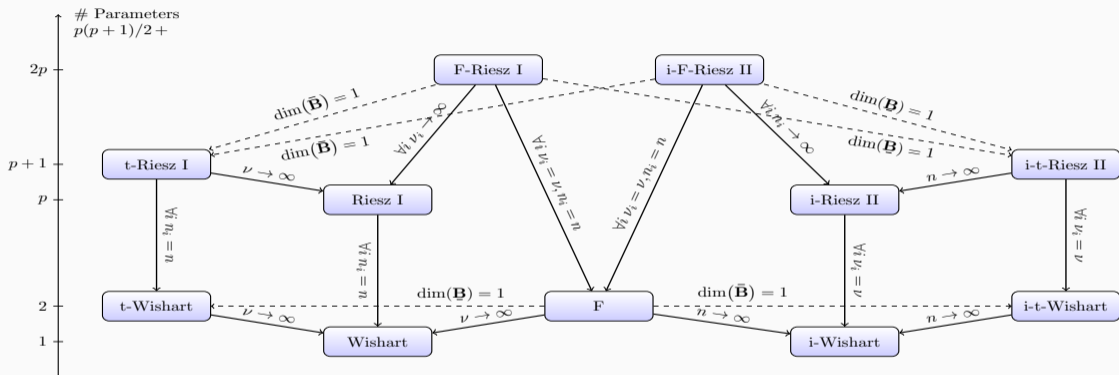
# Parameters
$p(p+1)/2+$

$2p$

$p+1$

$p$

2

1

F-Riesz I

i-F-Riesz II

$\dim(\bar{\mathbf{B}}) = 1$

$\dim(\bar{\mathbf{B}}) = 1$

$\dim(\mathbf{B}) = 1$

$\dim(\mathbf{B}) = 1$

$\forall i\, \nu_i \to \infty$

$\forall i\, n_i \to \infty$

$\forall i\, \nu_i = \nu, n_i = n$

$\forall i\, \nu_i = \nu, n_i = n$

t-Riesz I

$\nu \to \infty$

Riesz I

i-Riesz II

$n \to \infty$

i-t-Riesz II

$\forall i\, n_i = n$

$\forall i\, n_i = n$

$\forall i\, \nu_i = \nu$

$\forall i\, \nu_i = \nu$

t-Wishart

$\dim(\mathbf{B}) = 1$

F

$\dim(\bar{\mathbf{B}}) = 1$

i-t-Wishart

$\nu \to \infty$

$\nu \to \infty$

$n \to \infty$

$n \to \infty$

Wishart

i-Wishart